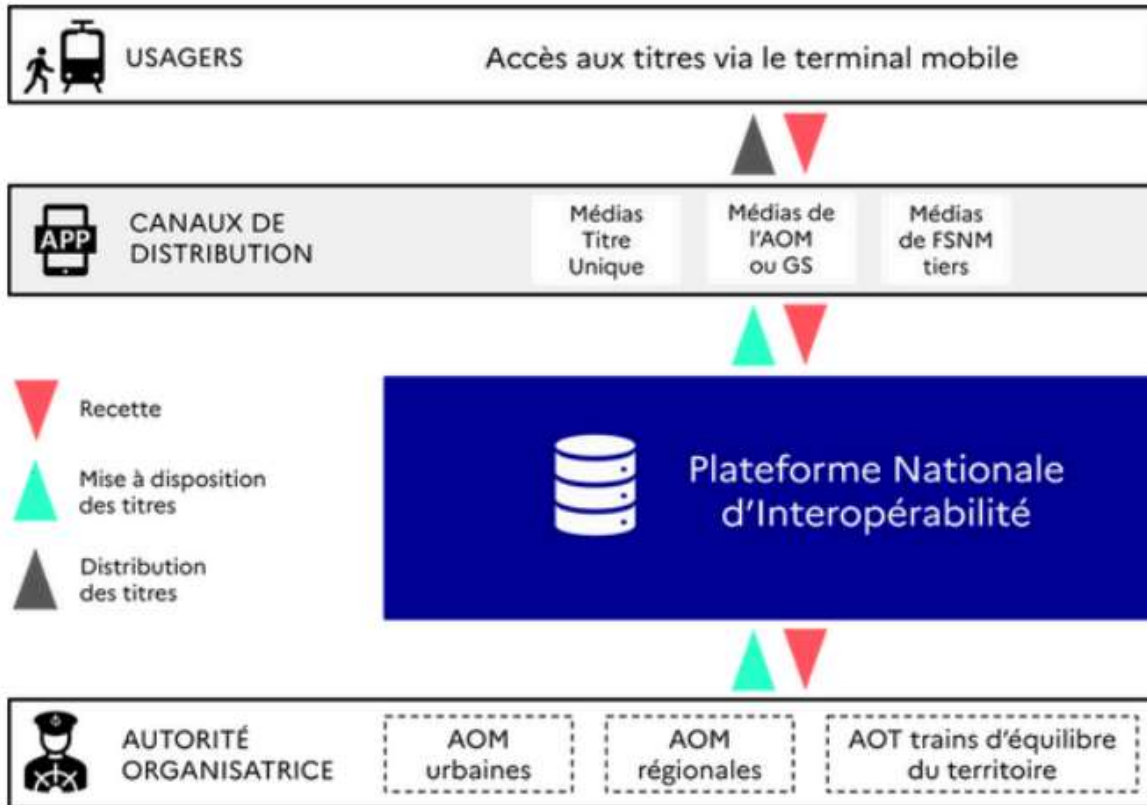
USAGERS

Accès aux titres via le terminal mobile

APP

CANAUX DE DISTRIBUTION

Médias Titre Unique

Médias de l'AOM ou GS

Médias de FSNM tiers

Recette

Mise à disposition des titres

Distribution des titres

Plateforme Nationale d'Interopérabilité

AUTORITÉ ORGANISATRICE

AOM urbaines

AOM régionales

AOT trains d'équilibre du territoire